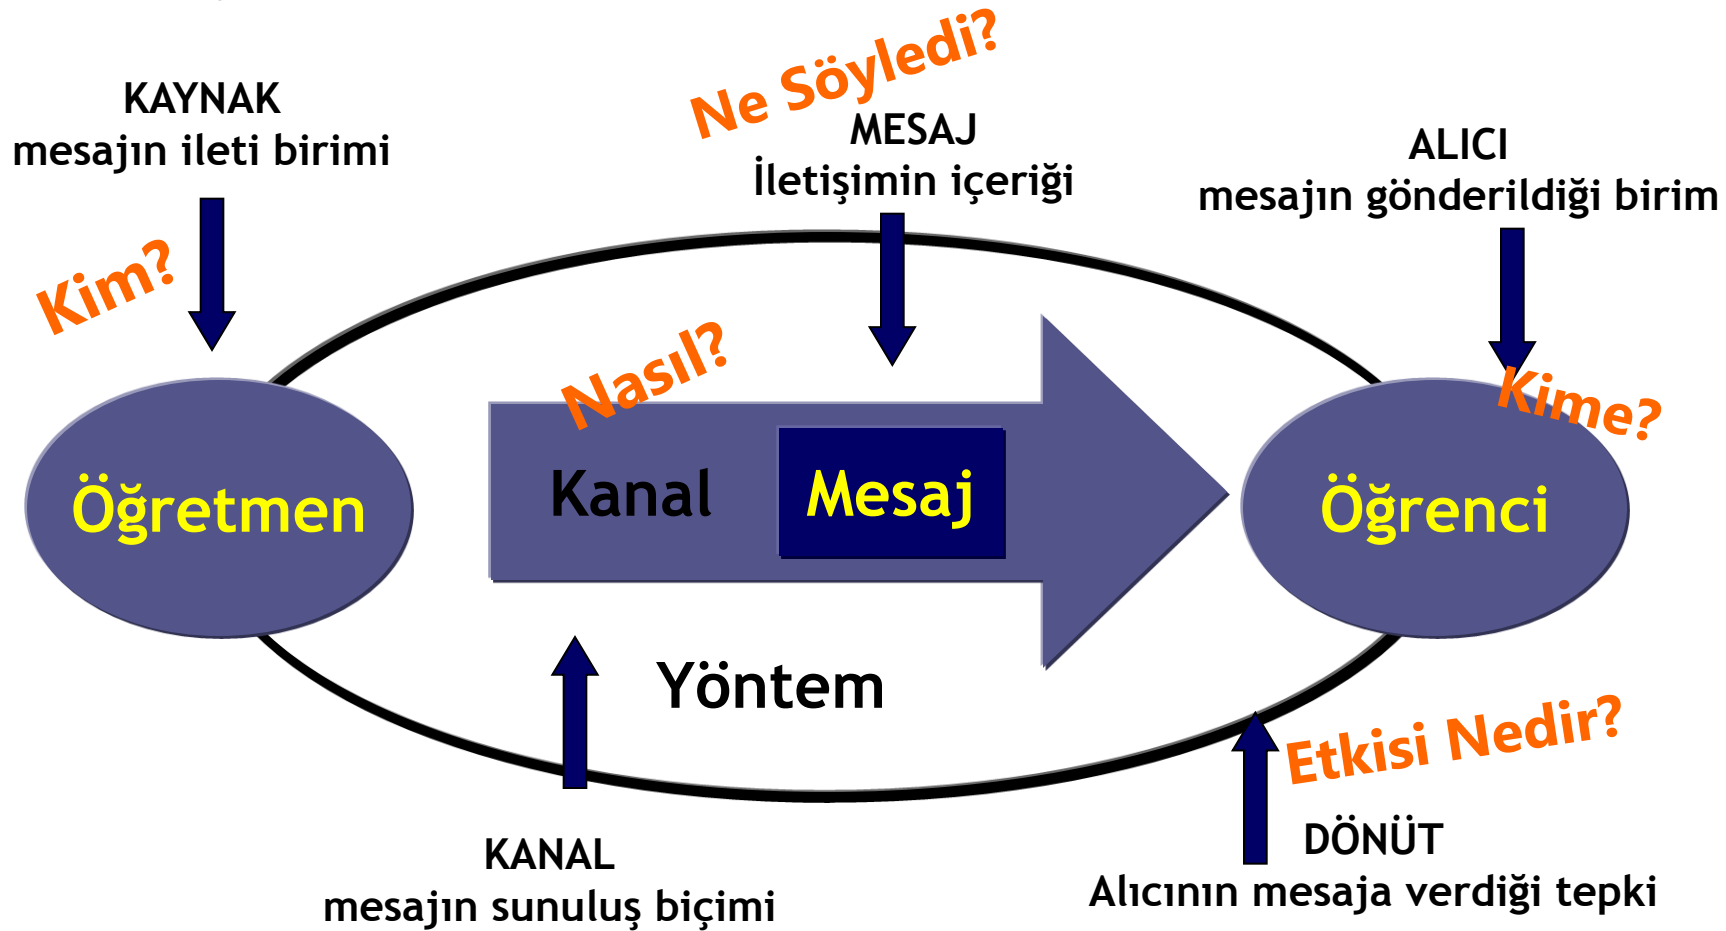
KAYNAK
mesajın ileti birimi

Ne Söyledi?

MESAJ
İletişimin içeriği

ALICI
mesajın gönderildiği birim

Kim?

Nasıl?

Kime?

Öğretmen

Kanal

Mesaj

Öğrenci

Yöntem

Etkisi Nedir?

KANAL
mesajın sunuluş biçimi

DÖNÜT
Alıcının mesaja verdiği tepki